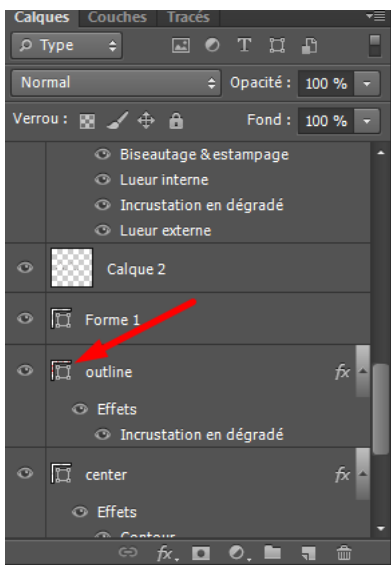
Calques Couches Tracés

Type

Normal

Opacité : 100 %

Verrou :

Fond : 100 %

Biseautage & estampage

Lueur interne

Incrustation en dégradé

Lueur externe

Calque 2

Forme 1

outline

fx

Effets

Incrustation en dégradé

center

fx

Effets

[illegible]

fx